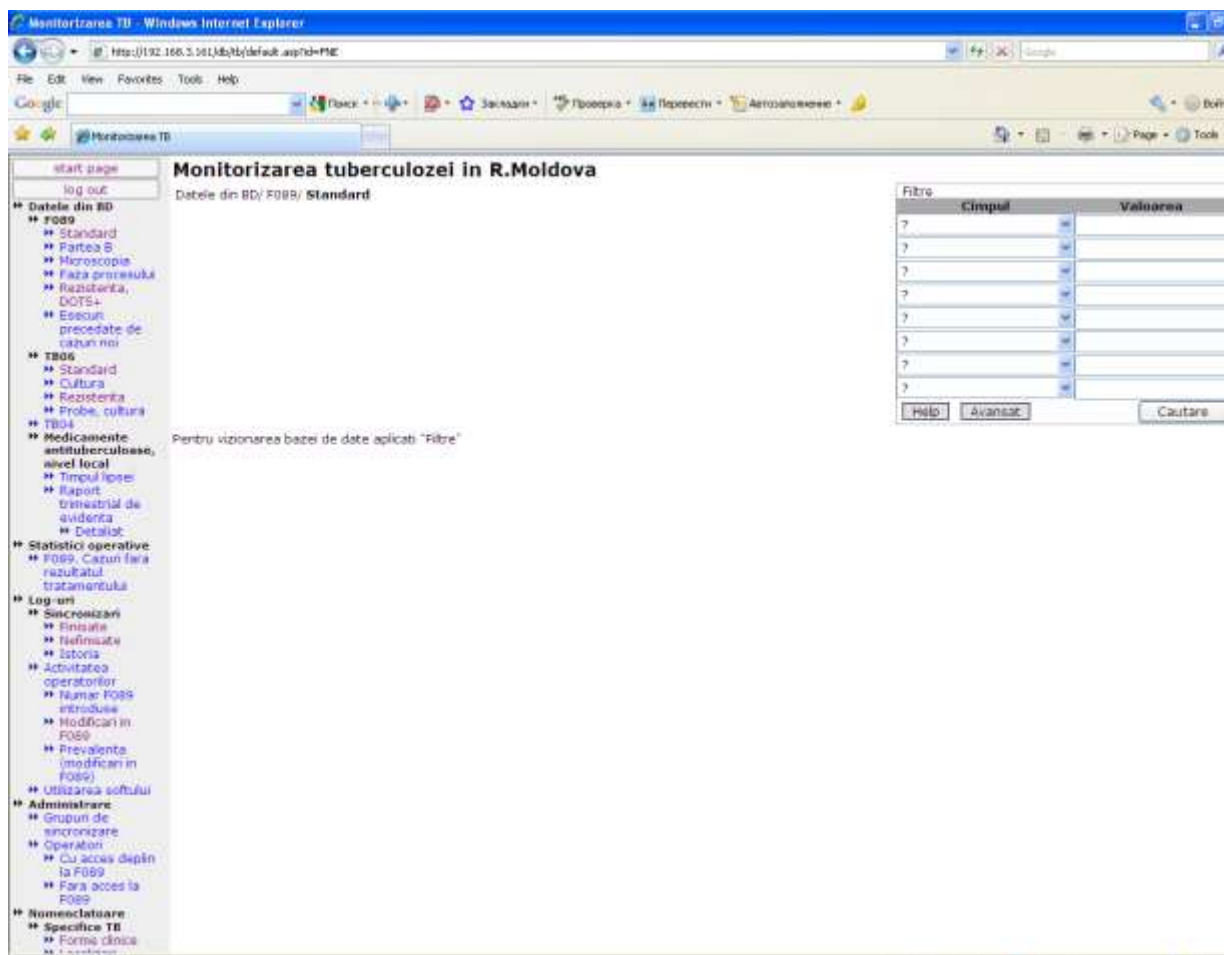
Monitorizarea TB - Windows Internet Explorer

http://192.168.3.161/db/tb/default.asp?id=FNE

File Edit View Favorites Tools Help

Google

Поиск · Закладки · Проверка · Перевести · Автозаполнение ·

Monitorizarea TB

Page · Tools

start page
log out
Datele din BD
F089
Standard
Partea B
Microscopia
Faza procesului
Rezistenta, DOTS+
Esecuri precedate de cazuri noi
TB06
Standard
Cultura
Rezistenta
Probe, cultura
TB04
Medicamente antituberculoase, nivel local
Timpul lipsei
Raport trimestrial de evidenta
Detaliat
Statistici operative
F089. Cazuri fara rezultatul tratamentului
Log-uri
Sincronizari
Finisate
Nefinisate
Istoria
Activitatea operatorilor
Numar F089 introduse
Modificari in F089
Prevalenta (modificari in F089)
Utilizarea softului
Administrare
Grupuri de sincronizare
Operatori
Cu acces deplin la F089
Fara acces la F089
Nomenclatoare
Specifice TB
Forma clinica

Monitorizarea tuberculozei in R.Moldova

Datele din BD/ F089/ Standard

Filtre

| Cimpul | Valoarea |
|---|---|
| ? | |
| ? | |
| ? | |
| ? | |
| ? | |
| ? | |
| ? | |
| ? | |

Help Avansat Cautare

Pentru vizionarea bazei de date aplicati "Filtre"